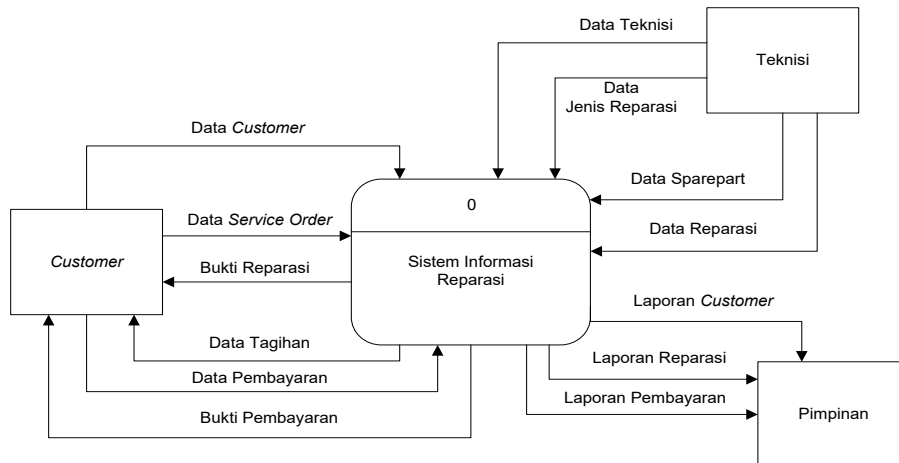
Data Teknisi

Teknisi

Data
Jenis Reparasi

Data *Customer*

Data Sparepart

0

Data *Service Order*

Data Reparasi

*Customer*

Bukti Reparasi

Sistem Informasi Reparasi

Laporan *Customer*

Data Tagihan

Laporan Reparasi

Data Pembayaran

Laporan Pembayaran

Pimpinan

Bukti Pembayaran